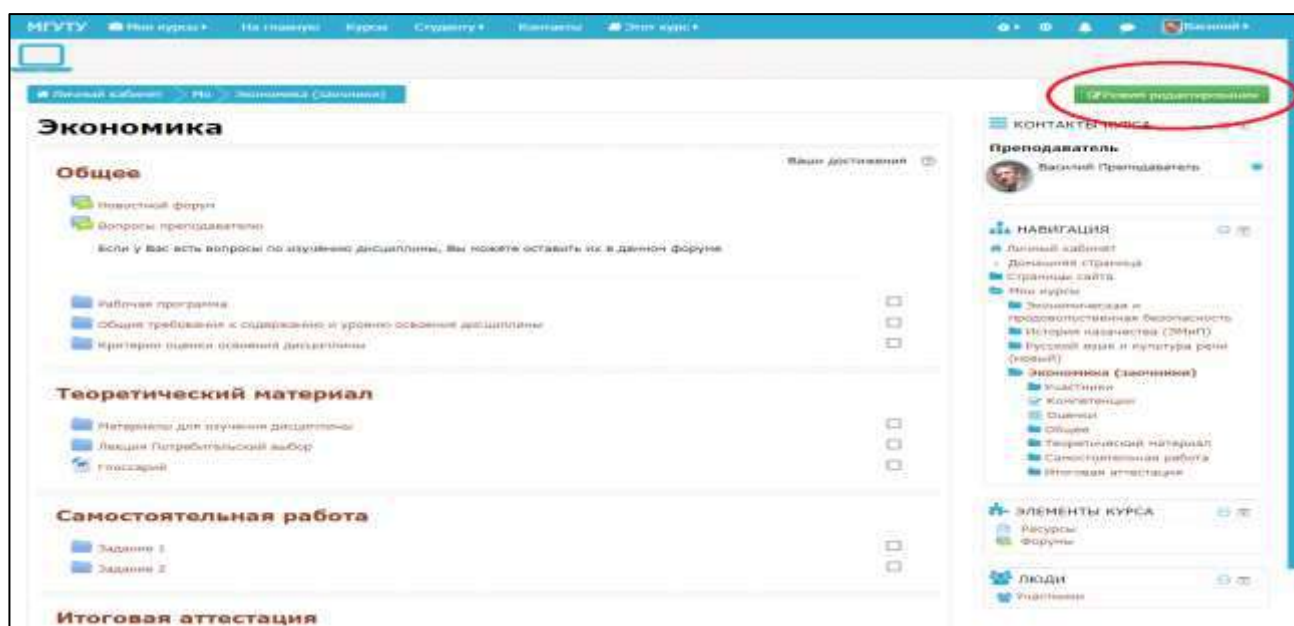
МГУТУ Мои курсы На главную Курсы Студенту Контакты Этот курс

Василий

Личный кабинет > Мк > Экономика (заочники)

Режим редактирования

Экономика

Общее

Ваши достижения

Новостной форум

Вопросы преподавателю

Если у Вас есть вопросы по изучению дисциплины, Вы можете оставить их в данном форуме

Рабочая программа

Общие требования к содержанию и уровню освоения дисциплины

Критерии оценки освоения дисциплины

Теоретический материал

Материалы для изучения дисциплины

Лекция Потребительский выбор

Глоссарий

Самостоятельная работа

Задание 1

Задание 2

Итоговая аттестация

КОНТАКТЫ КУРСА

Преподаватель

Василий Преподаватель

НАВИГАЦИЯ

Личный кабинет

Домашняя страница

Страницы сайта

Мои курсы

Экономическая и продовольственная безопасность

История казачества (ЭМиП)

Русский язык и культура речи (новый)

Экономика (заочники)

Участники

Компетенции

Оценки

Общее

Теоретический материал

Самостоятельная работа

Итоговая аттестация

ЭЛЕМЕНТЫ КУРСА

Ресурсы

Форумы

ЛЮДИ

Участники